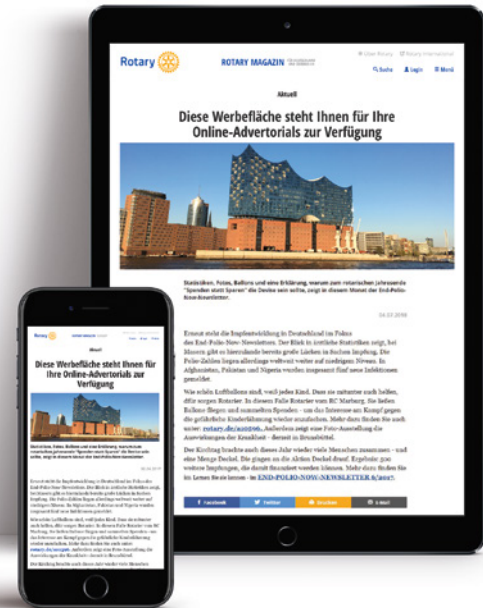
Rotary

ROTARY MAGAZIN

Über Rotary
Rotary International

Suche
Login
Menü

Aktuell

Diese Werbefläche steht Ihnen für Ihre Online-Advertorials zur Verfügung

Statisiken, Fotos, Ballons und eine Erklärung, warum zum rotarischen Jahreswerde "Spenden statt Sparen" die Devise sein sollte, zeigt in diesem Monat der End-Polio-Now-Newsletter.

24.03.2016

Erneut steht die Impfentwicklung in Deutschland im Fokus des End-Polio-Now-Newsletters. Der Blick in örtliche Statistiken zeigt, bei Masern gibt es hierzulande bereits große Lücken im Bereich Impfung. Die Polio-Zahlen liegen allerdings weiterhin weiter auf niedrigem Niveau. In Afghanistan, Pakistan und Nigeria wurden insgesamt fünf neue Infektionen gemeldet.

Wie schön Luftballons sind, weiß jedes Kind. Dass sie zeitgleich auch helfen, dafür sorgen Rotarier. In diesem Falle Rotarier vom RC Marburg. Sie ließen Ballone fliegen und sammelten Spenden - um das Interesse am Kampf gegen die gefährliche Kinderlähmung wieder anzufachen. Mehr dazu finden Sie auch unter: rotary.de/a00096. Außerdem zeigt eine Foto-Ausstellung die Auswirkungen der Krankheit - derzeit in Brandstätte.

Der Kindertag brachte auch dieses Jahr wieder viele Menschen zusammen - und eine Menge Deckel. Die gingen an die Aktion Deckel drauf. Ergebnis: 500 weitere Impfungen, die damit finanziert werden können. Mehr dazu finden Sie im Newsletter. Lesen Sie ihn hier: END-POLIO-NOW-NEWSLETTER 6/2017.

Facebook
Twitter
Drucken
E-Mail

Aktuell

Diese Werbefläche steht Ihnen für Ihre Online-Advertorials zur Verfügung

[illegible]